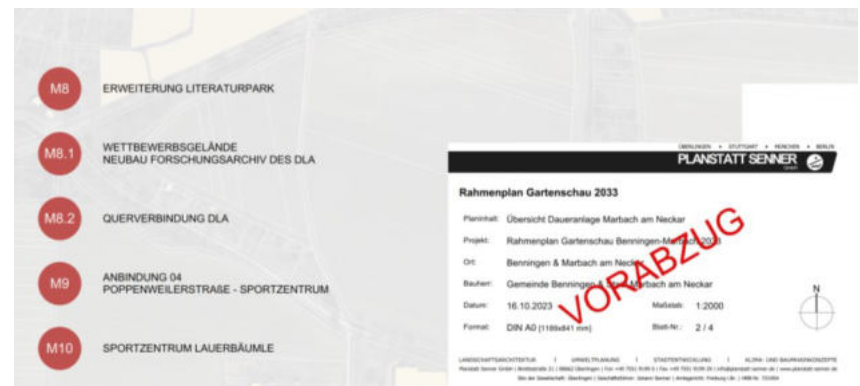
M8
ERWEITERUNG LITERATURPARK

M8.1
WETTBEWERBSGELÄNDE
NEUBAU FORSCHUNGSARCHIV DES DLA

M8.2
QUERVERBINDUNG DLA

M9
ANBINDUNG 04
POPPENWEILERSTRAßE - SPORTZENTRUM

M10
SPORTZENTRUM LAUERBÄUMLE

ÜBERLINGEN • STUTTGART • MÜNCHEN • BERLIN
PLANSTATT SENNER GmbH

Rahmenplan Gartenschau 2033

Planinhalt: Übersicht Daueranlage Marbach am Neckar
Projekt: Rahmenplan Gartenschau Benningen-Marbach 2033
Ort: Benningen & Marbach am Neckar
Bauherr: Gemeinde Benningen & Stadt Marbach am Neckar
Datum: 16.10.2023 Maßstab: 1:2000
Format: DIN A0 (1189x841 mm) Blatt-Nr.: 2 / 4

VORABZUG

N

LANDSCHAFTSARCHITEKTUR | UMWELTPLANUNG | STADTENTWICKLUNG | KLIMA- UND BAUMANAGEMENTKONZEPTE
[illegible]
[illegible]